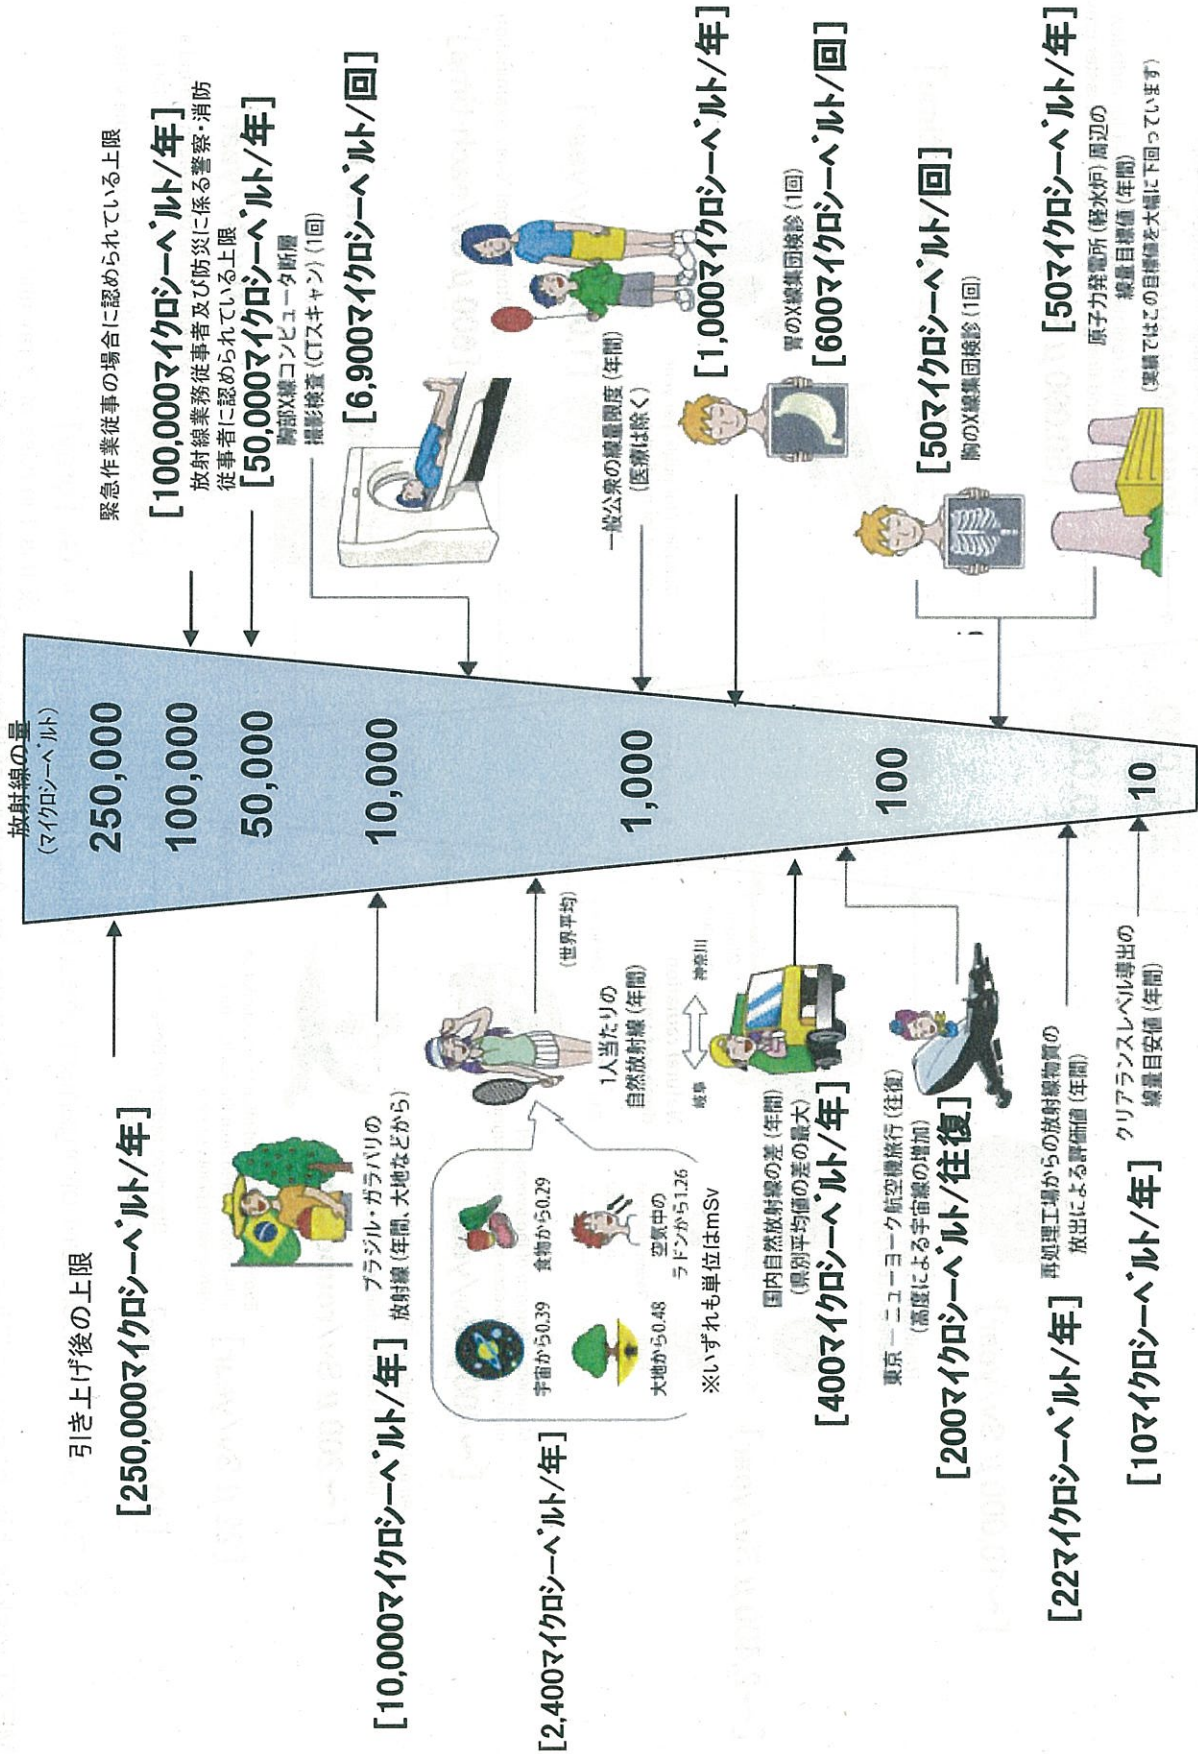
放射線の量
(マイクロシーベルト)

250,000
100,000
50,000
10,000
1,000
100
10

緊急作業従事の場合に認められている上限
[100,000マイクロシーベルト/年]
放射線業務従事者及び防災に係る警察・消防従事者に認められている上限
[50,000マイクロシーベルト/年]
胸部X線コンピュータ断層撮影検査(CTスキャン)(1回)
[6,900マイクロシーベルト/回]
一般公衆の線量限度(年間)(医療は除く)
[1,000マイクロシーベルト/年]
胃のX線集団検診(1回)
[600マイクロシーベルト/回]
胸のX線集団検診(1回)
[50マイクロシーベルト/回]
原子力発電所(軽水炉)周辺の線量目標値(年間)
(実績ではこの目標値を大幅に下回っています)
[50マイクロシーベルト/年]

引き上げ後の上限
[250,000マイクロシーベルト/年]
ブラジル・ガラパリの放射線(年間、大地などから)
[10,000マイクロシーベルト/年]
宇宙から0.39
食物から0.29
大地から0.48
空気中のラドンから1.26
※いずれも単位はmSv
[2,400マイクロシーベルト/年]
1人当たりの自然放射線(年間)
(世界平均)
岐阜
神奈川
国内自然放射線の差(年間)
(県別平均値の差の最大)
[400マイクロシーベルト/年]
東京 ― ニューヨーク航空機旅行(往復)
(高度による宇宙線の増加)
[200マイクロシーベルト/往復]
再処理工場からの放射線物質の放出による評価値(年間)
[22マイクロシーベルト/年]
クリアランスレベル導出の線量目安値(年間)
[10マイクロシーベルト/年]